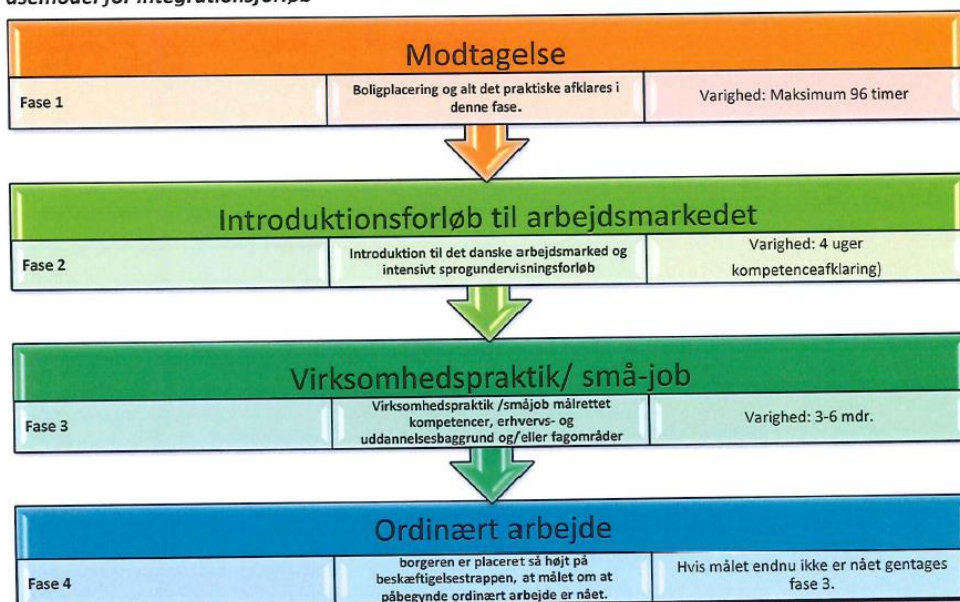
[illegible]

Modtagelse

| Fase 1 | Boligplacering og alt det praktiske afklares i denne fase. | Varighed: Maksimum 96 timer |
|---|---|---|

Introduktionsforløb til arbejdsmarkedet

| Fase 2 | Introduktion til det danske arbejdsmarked og intensivt sprogundervisningsforløb | Varighed: 4 uger kompetenceafklaring) |
|---|---|---|

Virksomhedspraktik/ små-job

| Fase 3 | Virksomhedspraktik /småjob målrettet kompetencer, erhvervs- og uddannelsesbaggrund og/eller fagområder | Varighed: 3-6 mdr. |
|---|---|---|

Ordinært arbejde

| Fase 4 | borgeren er placeret så højt på beskæftigelsestrappen, at målet om at påbegynde ordinært arbejde er nået. | Hvis målet endnu ikke er nået gentages fase 3. |
|---|---|---|